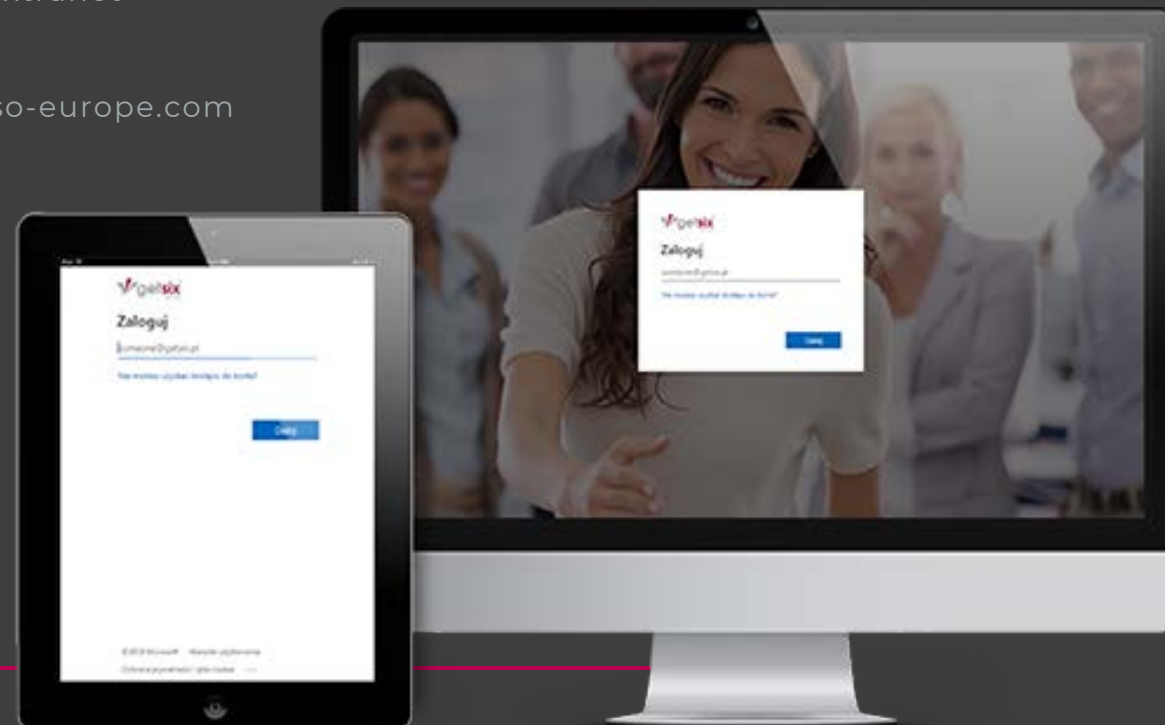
so-europe.com

getsix
Zaloguj
someone@getsix.pl
Nie możesz uzyskać dostępu do konta?
Dalej
© 2018 Microsoft Warunki użytkowania
Ochrona prywatności i pliki cookie ...

getsix
Zaloguj
someone@getsix.pl
Nie możesz uzyskać dostępu do konta?
Dalej